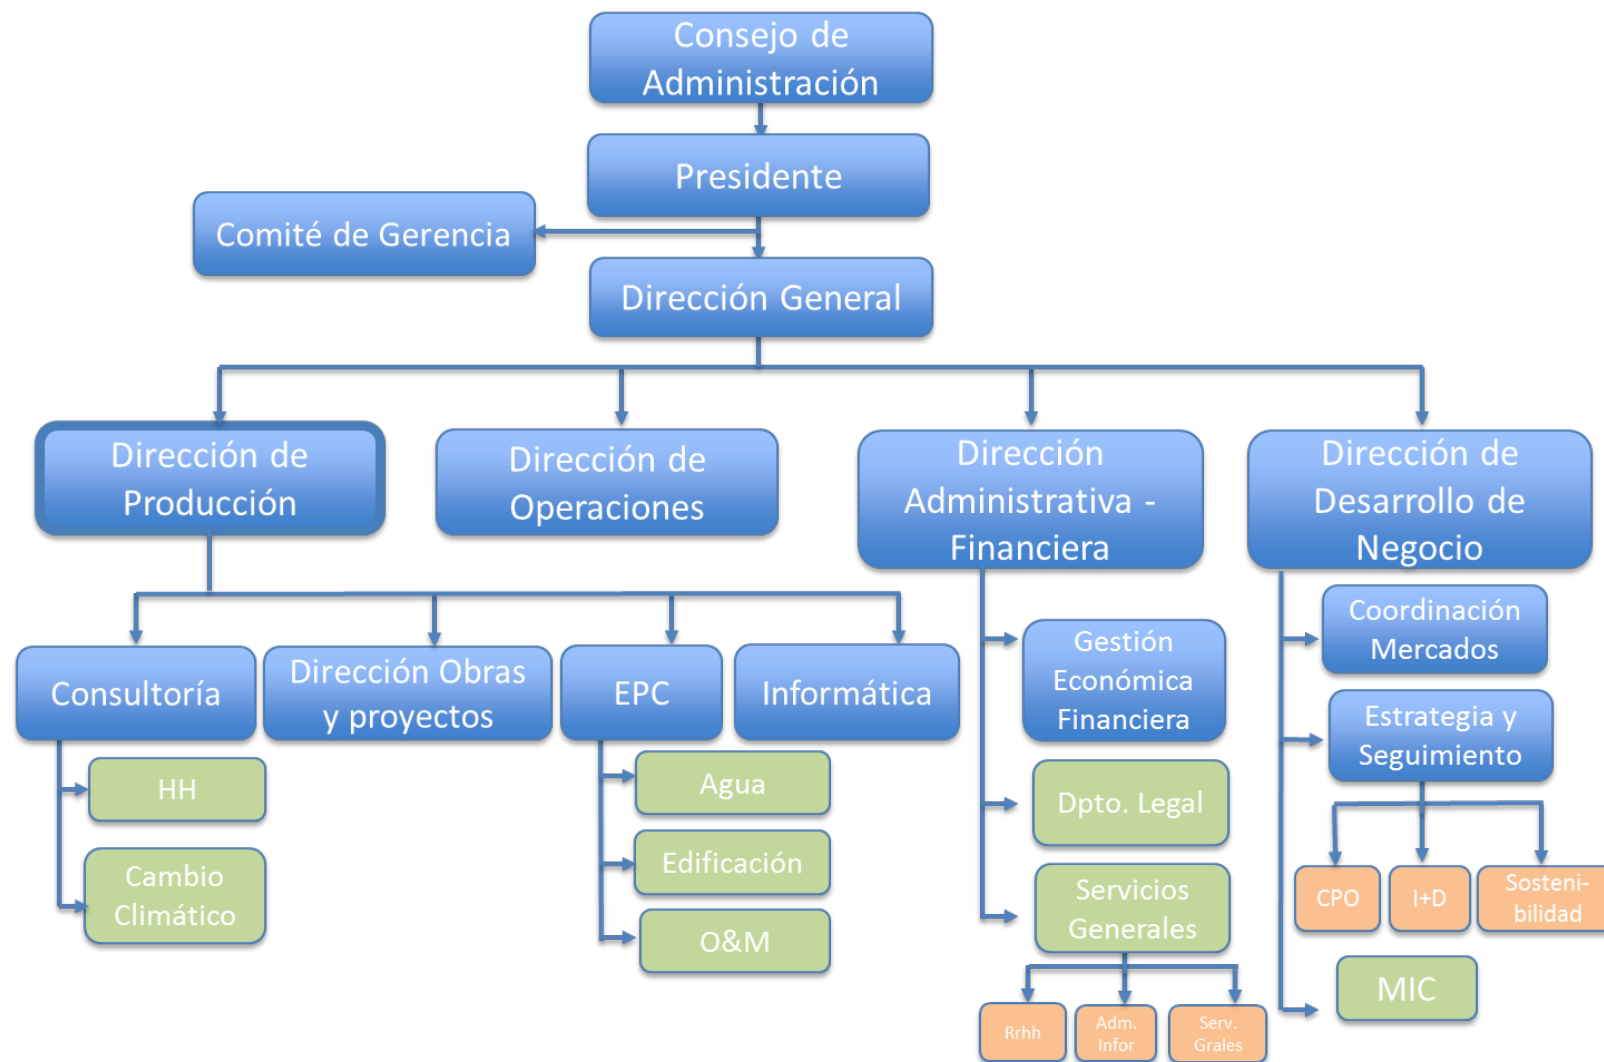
Consejo de Administración

Presidente

Comité de Gerencia

Dirección General

Dirección de Producción

Dirección de Operaciones

Dirección Administrativa - Financiera

Dirección de Desarrollo de Negocio

Consultoría

Dirección Obras y proyectos

EPC

Informática

HH

Cambio Climático

Agua

Edificación

O&M

Gestión Económica Financiera

Dpto. Legal

Servicios Generales

Rrhh

Adm. Infor

Serv. Grales

Coordinación Mercados

Estrategia y Seguimiento

CPO

I+D

Sostenibilidad

MIC